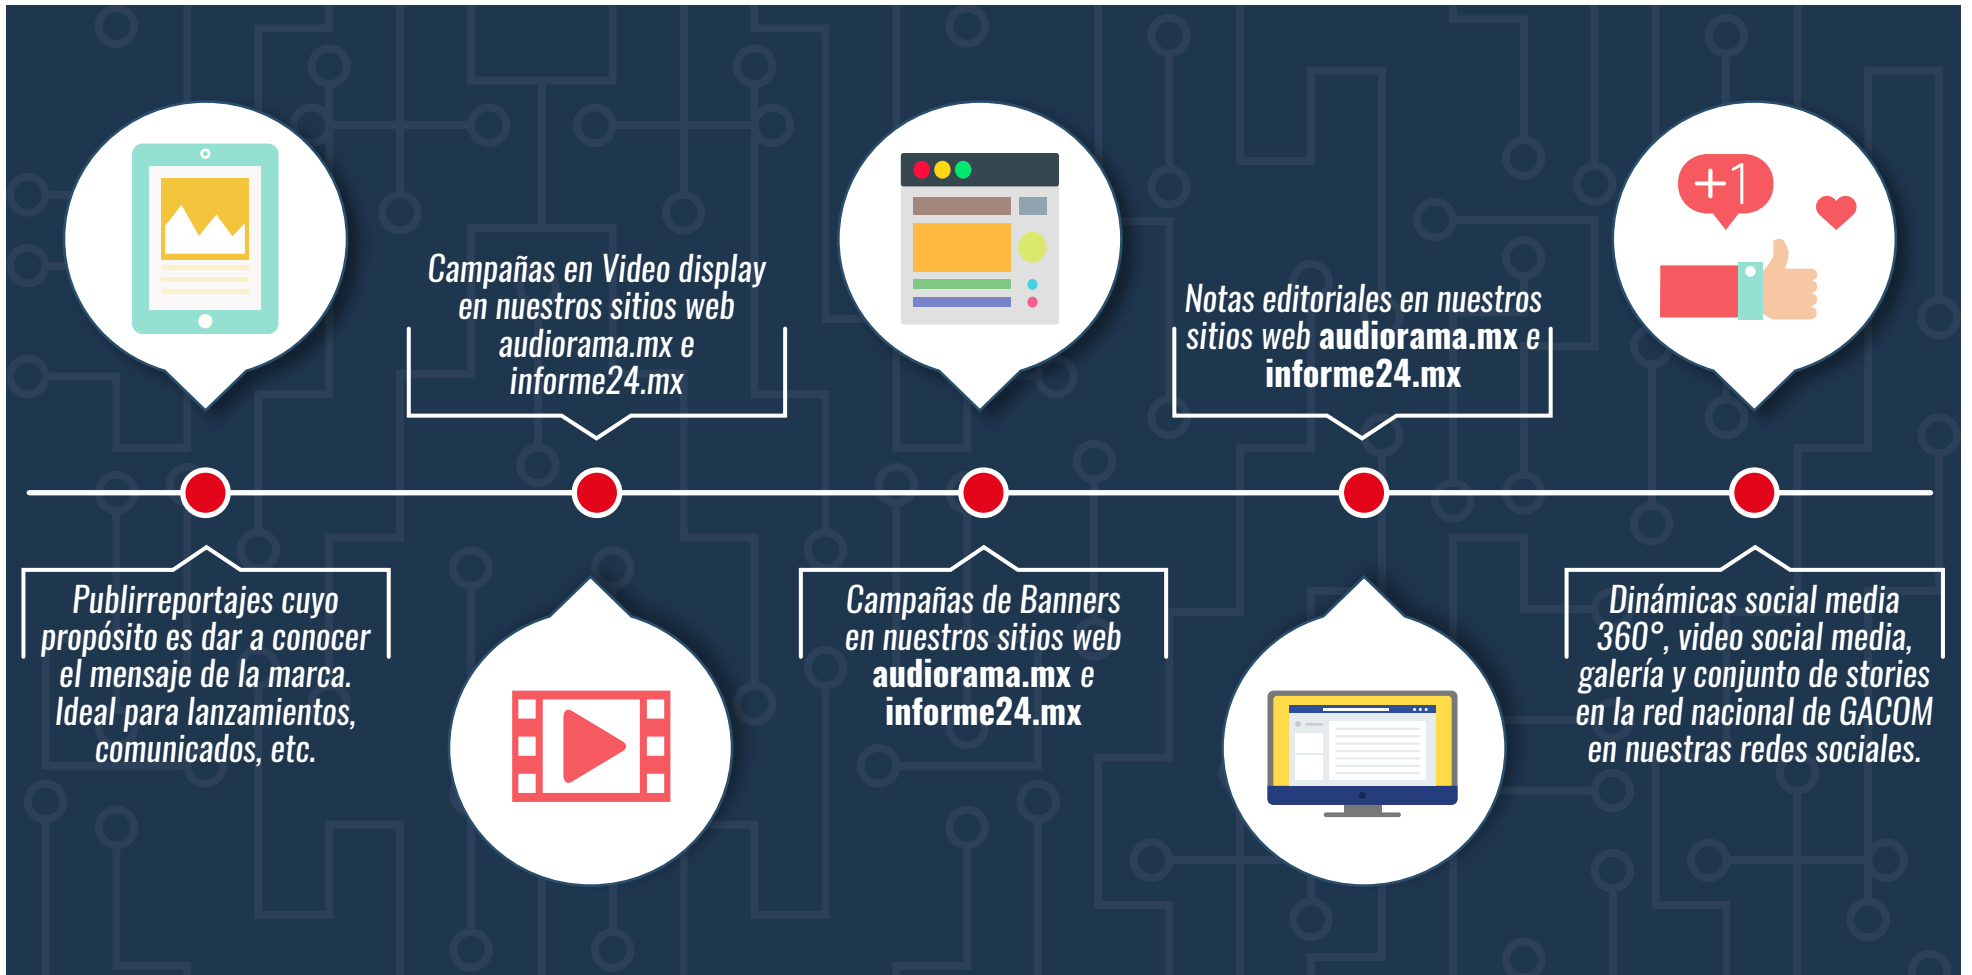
Campañas en Video display en nuestros sitios web audiorama.mx e informe24.mx

Notas editoriales en nuestros sitios web audiorama.mx e informe24.mx

+1

Publirreportajes cuyo propósito es dar a conocer el mensaje de la marca. Ideal para lanzamientos, comunicados, etc.

Campañas de Banners en nuestros sitios web audiorama.mx e informe24.mx

Dinámicas social media 360°, video social media, galería y conjunto de stories en la red nacional de GACOM en nuestras redes sociales.